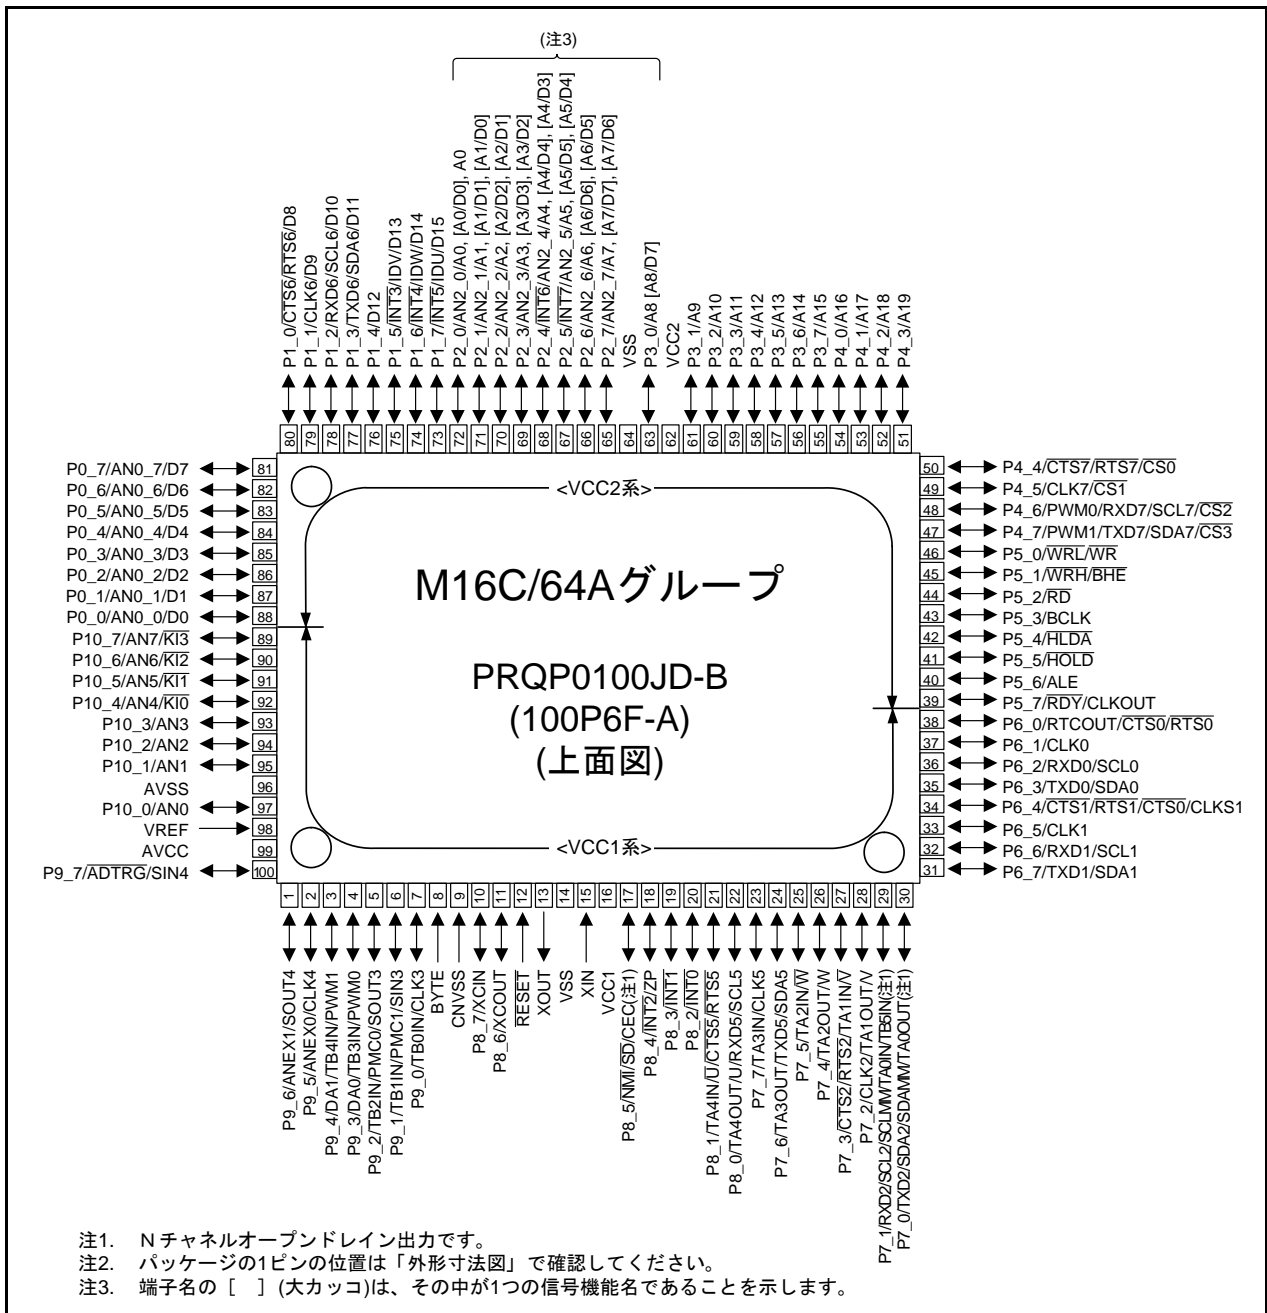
(注3)

P1_0/$\overline{CTS6}$/$\overline{RTS6}$/D8
P1_1/CLK6/D9
P1_2/RXD6/SCL6/D10
P1_3/TXD6/SDA6/D11
P1_4/D12
P1_5/$\overline{INT3}$/IDV/D13
P1_6/$\overline{INT4}$/IDW/D14
P1_7/$\overline{INT5}$/IDU/D15
P2_0/AN2_0/A0, [A0/D0], A0
P2_1/AN2_1/A1, [A1/D1], [A1/D0]
P2_2/AN2_2/A2, [A2/D2], [A2/D1]
P2_3/AN2_3/A3, [A3/D3], [A3/D2]
P2_4/$\overline{INT6}$/AN2_4/A4, [A4/D4], [A4/D3]
P2_5/$\overline{INT7}$/AN2_5/A5, [A5/D5], [A5/D4]
P2_6/AN2_6/A6, [A6/D6], [A6/D5]
P2_7/AN2_7/A7, [A7/D7], [A7/D6]
VSS
P3_0/A8 [A8/D7]
VCC2
P3_1/A9
P3_2/A10
P3_3/A11
P3_4/A12
P3_5/A13
P3_6/A14
P3_7/A15
P4_0/A16
P4_1/A17
P4_2/A18
P4_3/A19

80 79 78 77 76 75 74 73 72 71 70 69 68 67 66 65 64 63 62 61 60 59 58 57 56 55 54 53 52 51

P0_7/AN0_7/D7 81
P0_6/AN0_6/D6 82
P0_5/AN0_5/D5 83
P0_4/AN0_4/D4 84
P0_3/AN0_3/D3 85
P0_2/AN0_2/D2 86
P0_1/AN0_1/D1 87
P0_0/AN0_0/D0 88
P10_7/AN7/$\overline{KI3}$ 89
P10_6/AN6/$\overline{KI2}$ 90
P10_5/AN5/$\overline{KI1}$ 91
P10_4/AN4/$\overline{KI0}$ 92
P10_3/AN3 93
P10_2/AN2 94
P10_1/AN1 95
AVSS 96
P10_0/AN0 97
VREF 98
AVCC 99
P9_7/$\overline{ADTRG}$/SIN4 100

<VCC2系>

M16C/64Aグループ

PRQP0100JD-B
(100P6F-A)
(上面図)

<VCC1系>

50 P4_4/$\overline{CTS7}$/$\overline{RTS7}$/$\overline{CS0}$
49 P4_5/CLK7/$\overline{CS1}$
48 P4_6/PWM0/RXD7/SCL7/$\overline{CS2}$
47 P4_7/PWM1/TXD7/SDA7/$\overline{CS3}$
46 P5_0/$\overline{WRL}$/$\overline{WR}$
45 P5_1/$\overline{WRH}$/$\overline{BHE}$
44 P5_2/$\overline{RD}$
43 P5_3/BCLK
42 P5_4/$\overline{HLDA}$
41 P5_5/$\overline{HOLD}$
40 P5_6/ALE
39 P5_7/$\overline{RDY}$/CLKOUT
38 P6_0/RTCOUT/$\overline{CTS0}$/$\overline{RTS0}$
37 P6_1/CLK0
36 P6_2/RXD0/SCL0
35 P6_3/TXD0/SDA0
34 P6_4/$\overline{CTS1}$/$\overline{RTS1}$/$\overline{CTS0}$/CLKS1
33 P6_5/CLK1
32 P6_6/RXD1/SCL1
31 P6_7/TXD1/SDA1

1 2 3 4 5 6 7 8 9 10 11 12 13 14 15 16 17 18 19 20 21 22 23 24 25 26 27 28 29 30

P9_6/ANEX1/SOUT4
P9_5/ANEX0/CLK4
P9_4/DA1/TB4IN/PWM1
P9_3/DA0/TB3IN/PWM0
P9_2/TB2IN/PMC0/SOUT3
P9_1/TB1IN/PMC1/SIN3
P9_0/TB0IN/CLK3
BYTE
CNVSS
P8_7/XCIN
P8_6/XCOUT
$\overline{RESET}$
XOUT
VSS
XIN
VCC1
P8_5/$\overline{NMI}$/$\overline{SD}$/CEC(注1)
P8_4/$\overline{INT2}$/ZP
P8_3/$\overline{INT1}$
P8_2/$\overline{INT0}$
P8_1/TA4IN/$\overline{U}$/$\overline{CTS5}$/$\overline{RTS5}$
P8_0/TA4OUT/U/RXD5/SCL5
P7_7/TA3IN/CLK5
P7_6/TA3OUT/TXD5/SDA5
P7_5/TA2IN/$\overline{W}$
P7_4/TA2OUT/W
P7_3/$\overline{CTS2}$/$\overline{RTS2}$/TA1IN/$\overline{V}$
P7_2/CLK2/TA1OUT/V
P7_1/RXD2/SCL2/SCLMM/TA0IN/TB5IN(注1)
P7_0/TXD2/SDA2/SDAMM/TA0OUT(注1)

注1. Nチャネルオープンドレイン出力です。
注2. パッケージの1ピンの位置は「外形寸法図」で確認してください。
注3. 端子名の［ ］(大カッコ)は、その中が1つの信号機能名であることを示します。